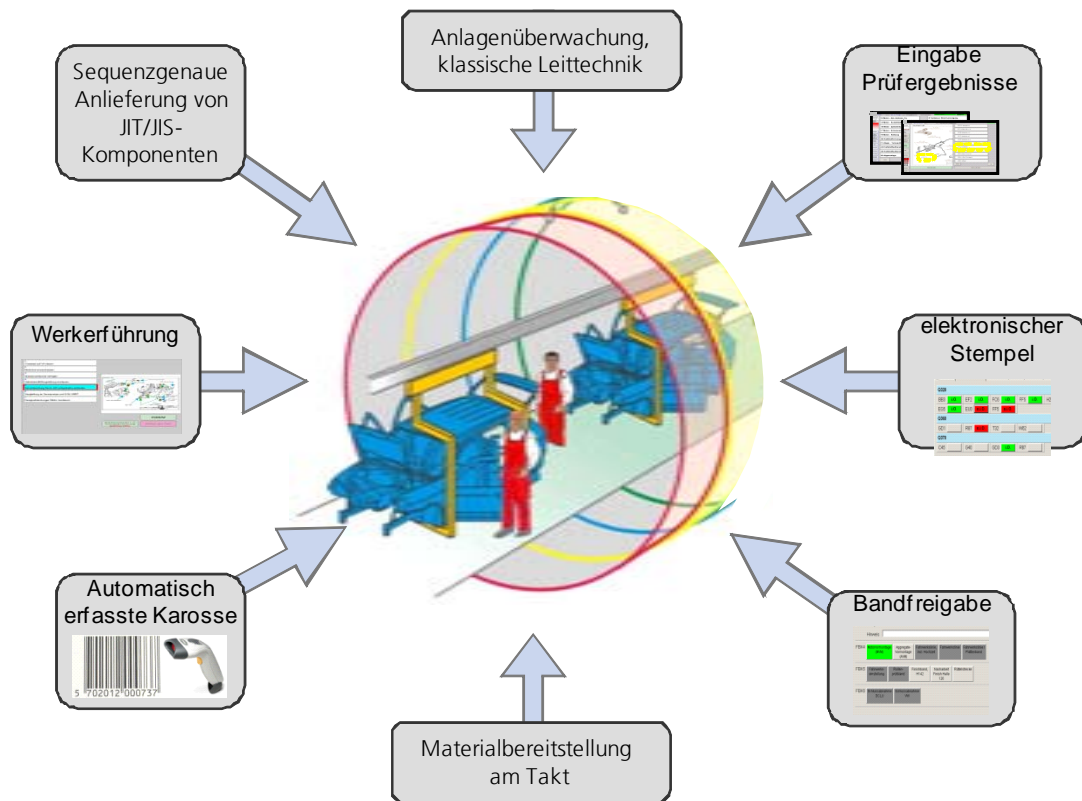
Anlagenüberwachung, klassische Leittechnik

Sequenzgenaue Anlieferung von JIT/JIS-Komponenten

Eingabe Prüfergebnisse

Werkerführung

elektronischer Stempel

Automatisch erfasste Karosse

5 702012 000737

Bandfreigabe

Materialbereitstellung am Takt